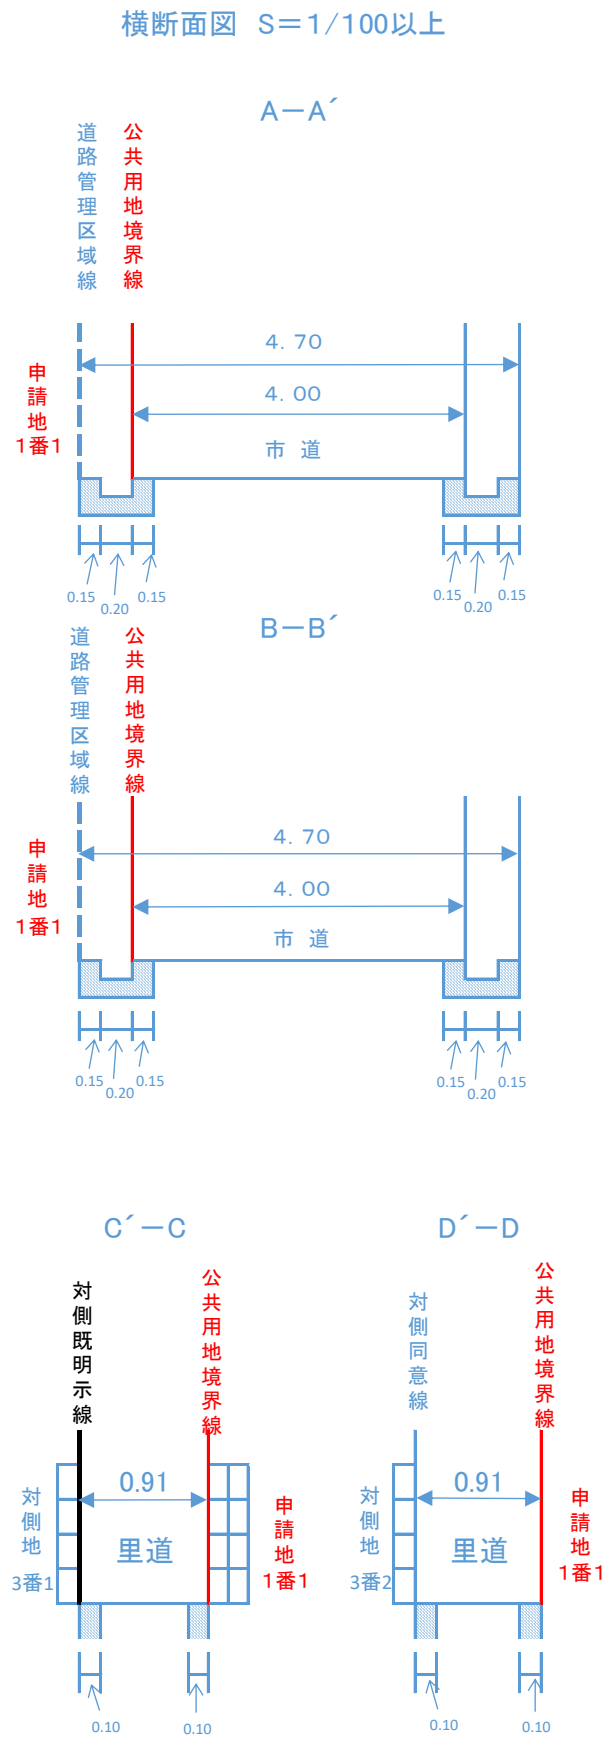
横断面図　S＝1/100以上

A－A´

道路管理区域線

公共用地境界線

申請地
1番1

4.70

4.00

市 道

0.15
0.20
0.15

0.15
0.20
0.15

B－B´

道路管理区域線

公共用地境界線

申請地
1番1

4.70

4.00

市 道

0.15
0.20
0.15

0.15
0.20
0.15

C´－C

対側既明示線

公共用地境界線

対側地
3番1

0.91

里道

申請地
1番1

0.10

0.10

D´－D

対側同意線

公共用地境界線

対側地
3番2

0.91

里道

申請地
1番1

0.10

0.10